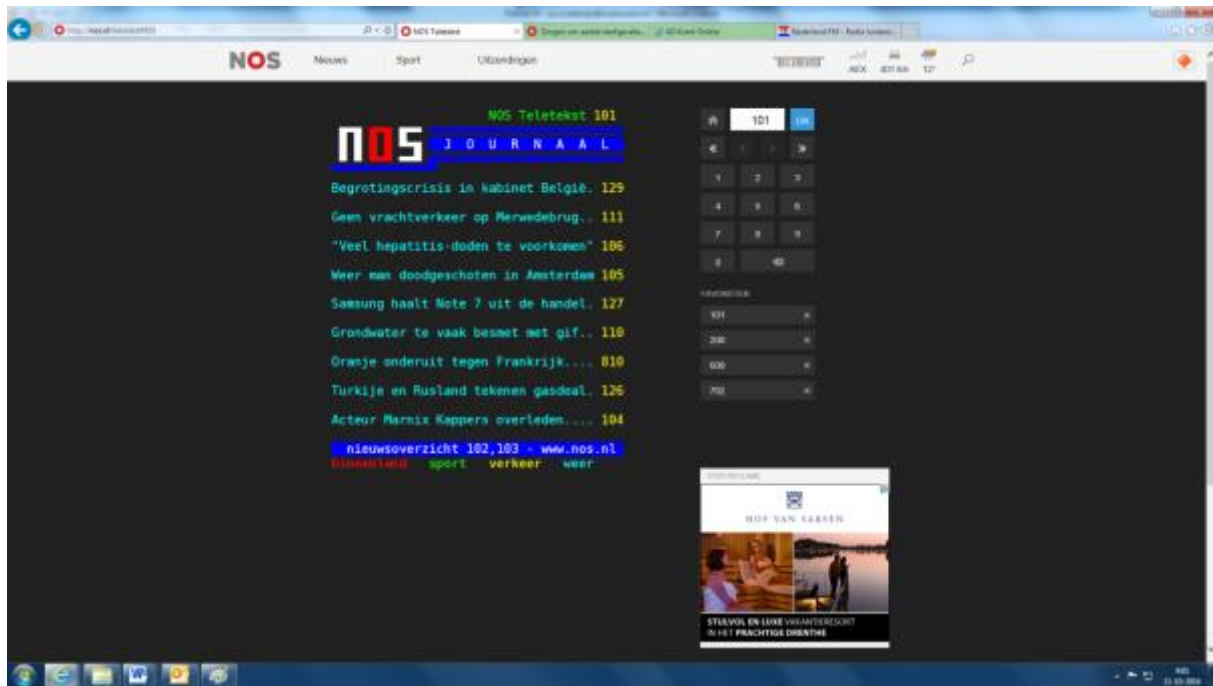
NOS Teletekst

NOS Nieuws Sport Uitzendingen

AEX

NOS Teletekst 101

NOS JOURNAAL

Begrotingscrisis in kabinet België. 129

Geen vrachtverkeer op Merwedebrug.. 111

"Veel hepatitis-doden te voorkomen" 106

Weer man doodgeschoten in Amsterdam 105

Samsung haalt Note 7 uit de handel. 127

Grondwater te vaak besmet met gif.. 110

Oranje onderuit tegen Frankrijk.... 810

Turkije en Rusland tekenen gasdeal. 126

Acteur Marnix Kappers overleden.... 104

nieuwsoverzicht 102,103 - www.nos.nl

binnenland sport verkeer weer

101

1 2 3
4 5 6
7 8 9
0

FAVORIETEN
101
200
600
702

HOF VAN SAKSEN

STIJLVOL EN LUXE VAKANTIERESORT IN HET PRACHTIGE DRENTHE